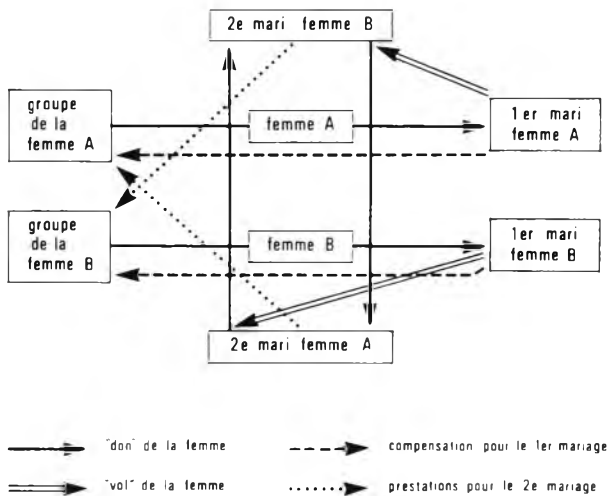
2e mari femme B

groupe de la femme A

femme A

1er mari femme A

groupe de la femme B

femme B

1er mari femme B

2e mari femme A

"don" de la femme

compensation pour le 1er mariage

"vol" de la femme

prestations pour le 2e mariage